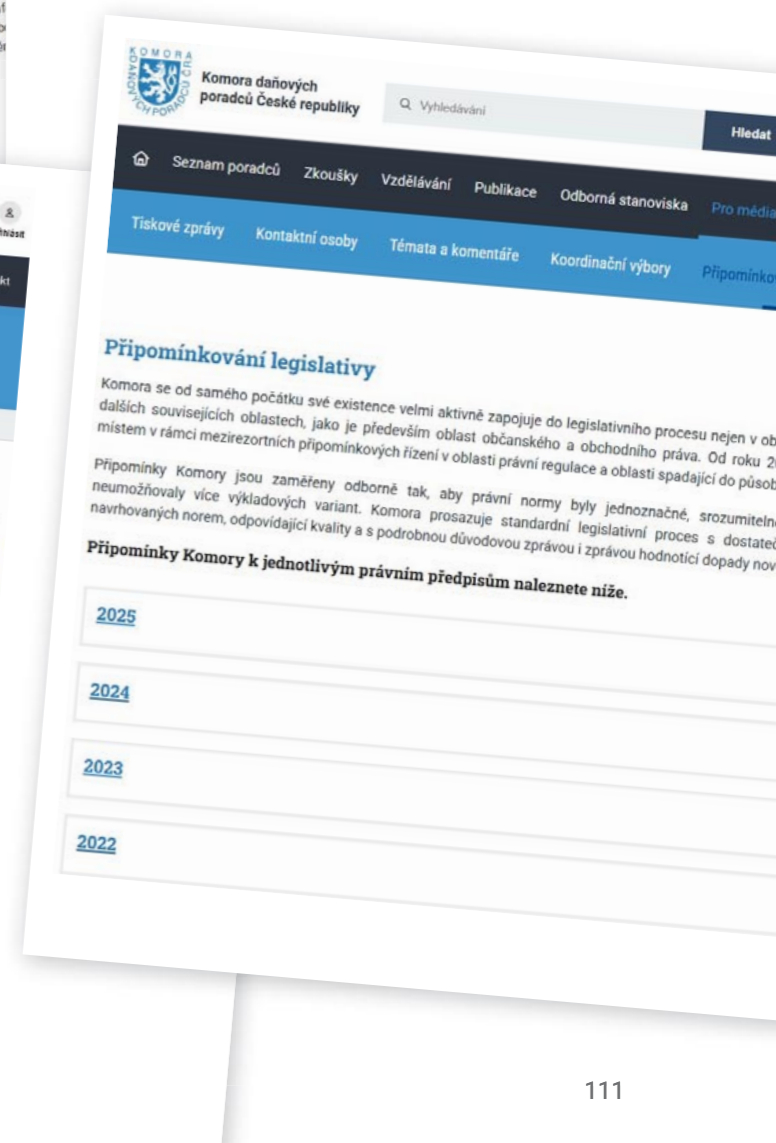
KOMORA DAŇOVÝCH PORADCŮ ČR

Komora daňových poradců České republiky

Vyhledávání

Hledat

Seznam poradců Zkoušky Vzdělávání Publikace Odborná stanoviska Pro média

Tiskové zprávy Kontaktní osoby Témata a komentáře Koordinační výbory Připomínkov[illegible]

Připomínkování legislativy

Komora se od samého počátku své existence velmi aktivně zapojuje do legislativního procesu nejen v ob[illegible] dalších souvisejících oblastech, jako je především oblast občanského a obchodního práva. Od roku 2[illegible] místem v rámci mezirezortních připomínkových řízení v oblasti právní regulace a oblasti spadající do působ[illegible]

Připomínky Komory jsou zaměřeny odborně tak, aby právní normy byly jednoznačné, srozumiteln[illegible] neumožňovaly více výkladových variant. Komora prosazuje standardní legislativní proces s dostateč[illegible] navrhovaných norem, odpovídající kvality a s podrobnou důvodovou zprávou i zprávou hodnotící dopady nov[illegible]

Připomínky Komory k jednotlivým právním předpisům naleznete níže.

2025

2024

2023

2022

111